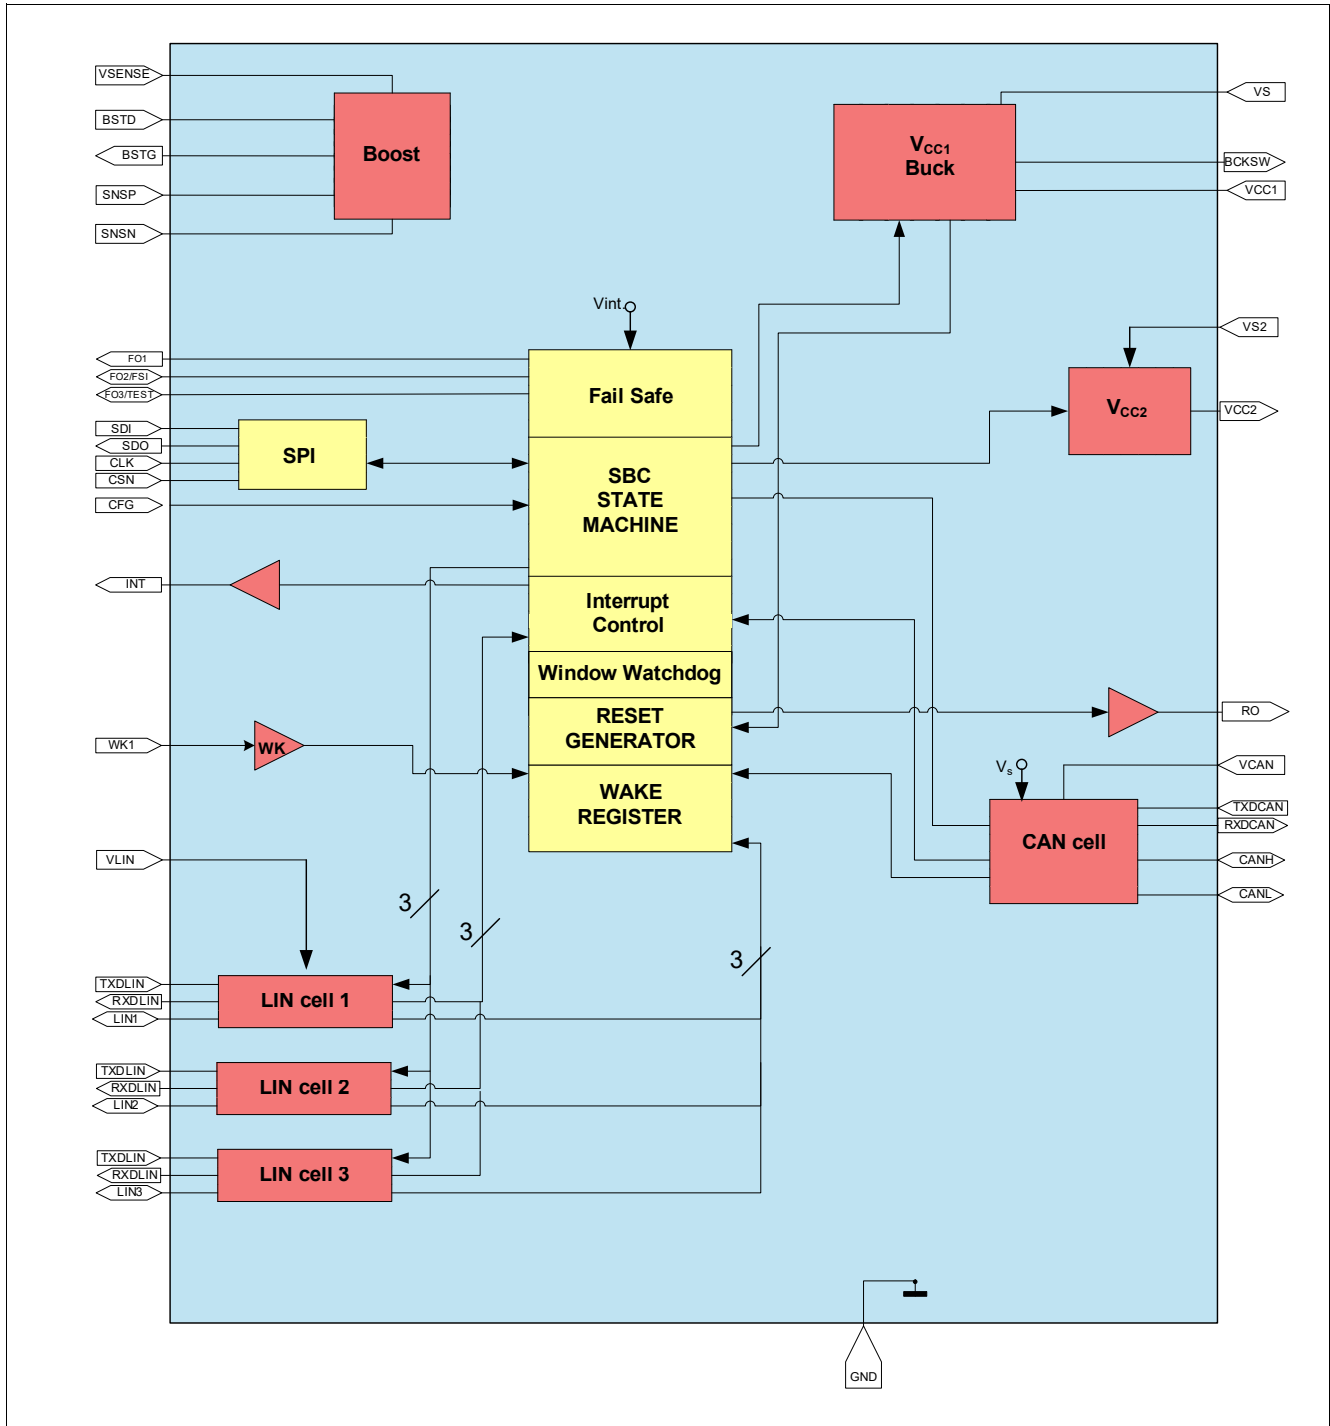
VSENSE
BSTD
BSTG
SNSP
SNSN
Boost
VS
$V_{CC1}$ Buck
BCKSW
VCC1
Vint
VS2
FO1
FO2/FSI
FO3/TEST
Fail Safe
$V_{CC2}$
VCC2
SDI
SDO
CLK
CSN
SPI
CFG
SBC STATE MACHINE
INT
Interrupt Control
Window Watchdog
RESET GENERATOR
RO
WK1
WK
WAKE REGISTER
$V_s$
VCAN
TXDCAN
RXDCAN
CAN cell
CANH
CANL
VLIN
3
3
3
TXDLIN
RXDLIN
LIN1
LIN cell 1
TXDLIN
RXDLIN
LIN2
LIN cell 2
TXDLIN
RXDLIN
LIN3
LIN cell 3
GND